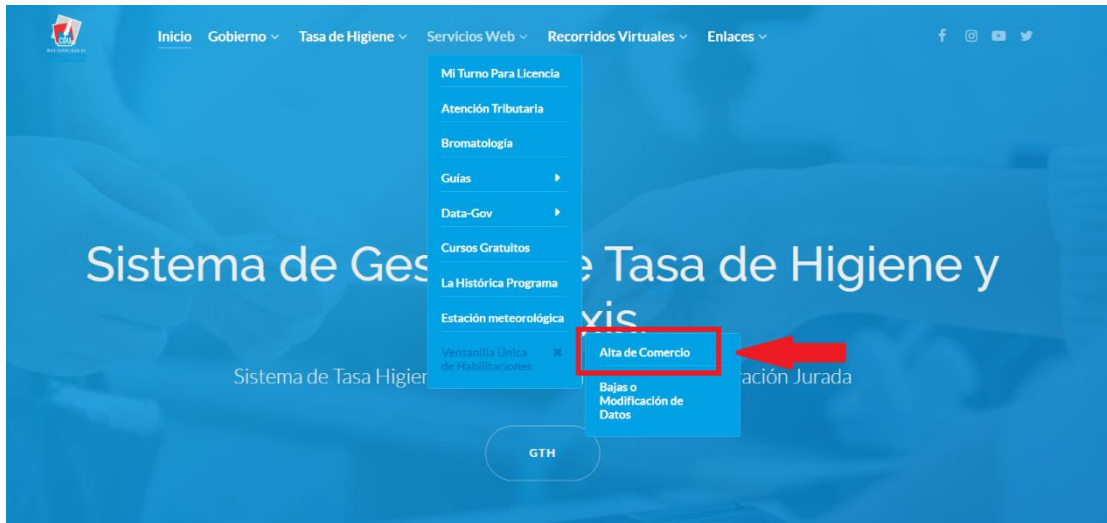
Inicio Gobierno Tasa de Higiene Servicios Web Recorridos Virtuales Enlaces

Mi Turno Para Licencia
Atención Tributaria
Bromatología
Guías
Data-Gov
Cursos Gratuitos
La Histórica Programa
Estación meteorológica
Ventanilla Única de Habilitaciones

Alta de Comercio
Bajas o Modificación de Datos

Sistema de Ges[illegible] Tasa de Higiene y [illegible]xis

Sistema de Tasa Higie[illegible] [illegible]ación Jurada

GTH